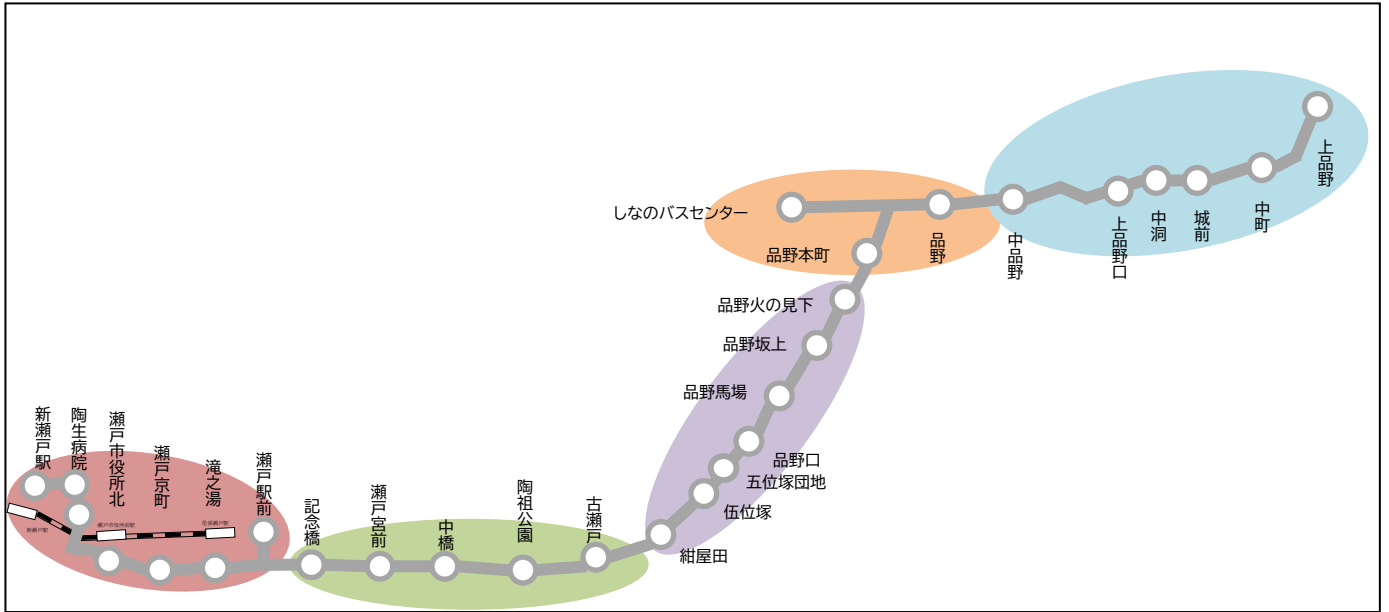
しなのバスセンター
品野本町
品野
中品野
上品野口
中洞
城前
中町
上品野
品野火の見下
品野坂上
品野馬場
品野口
五位塚団地
伍位塚
紺屋田
新瀬戸駅
陶生病院
瀬戸市役所北
瀬戸京町
滝之湯
瀬戸駅前
記念橋
瀬戸宮前
中橋
陶祖公園
古瀬戸
新瀬戸駅
瀬戸市役所前駅
尾張瀬戸駅